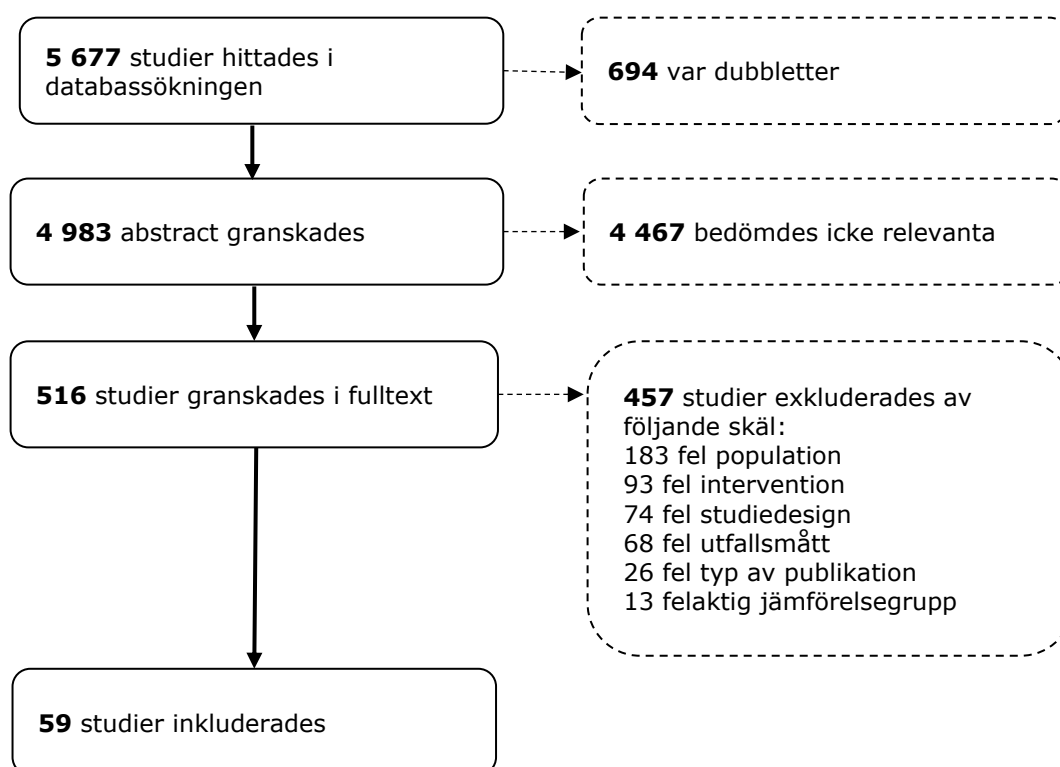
**5 677** studier hittades i databassökningen

**694** var dubbletter

**4 983** abstract granskades

**4 467** bedömdes icke relevanta

**516** studier granskades i fulltext

**457** studier exkluderades av följande skäl:
183 fel population
93 fel intervention
74 fel studiedesign
68 fel utfallsmått
26 fel typ av publikation
13 felaktig jämförelsegrupp

**59** studier inkluderades